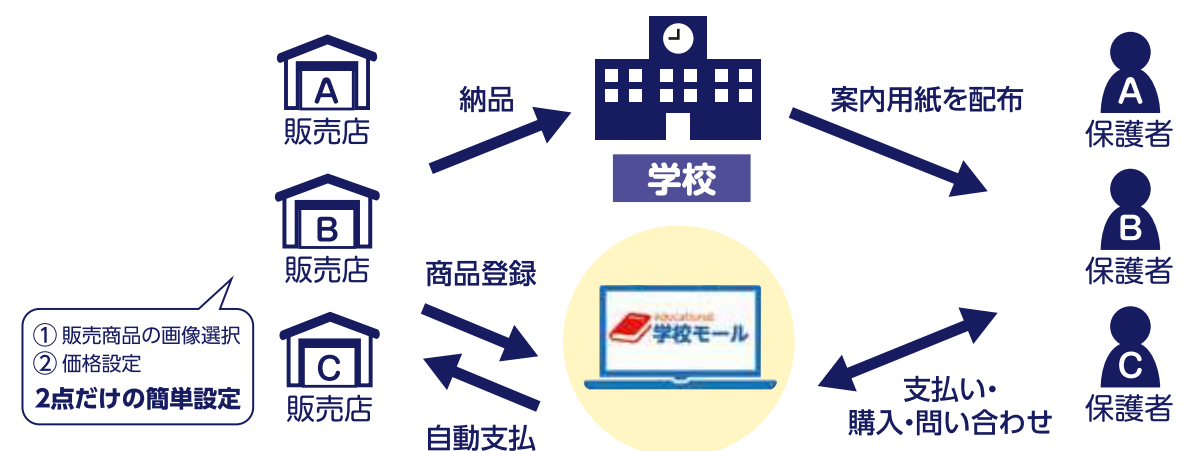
A
販売店

B
販売店

C
販売店

① 販売商品の画像選択
② 価格設定
2点だけの簡単設定

納品

学校

案内用紙を配布

商品登録

自動支払

educational
学校モール

支払い・
購入・問い合わせ

A
保護者

B
保護者

C
保護者